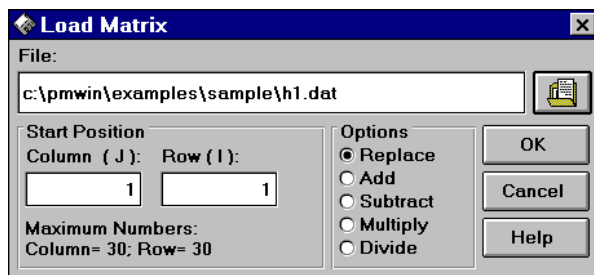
Load Matrix

File:

c:\pmwin\examples\sample\h1.dat

Start Position

Column ( J ):

Row ( I ):

1

1

Maximum Numbers:
Column= 30; Row= 30

Options

Replace

Add

Subtract

Multiply

Divide

OK

Cancel

Help